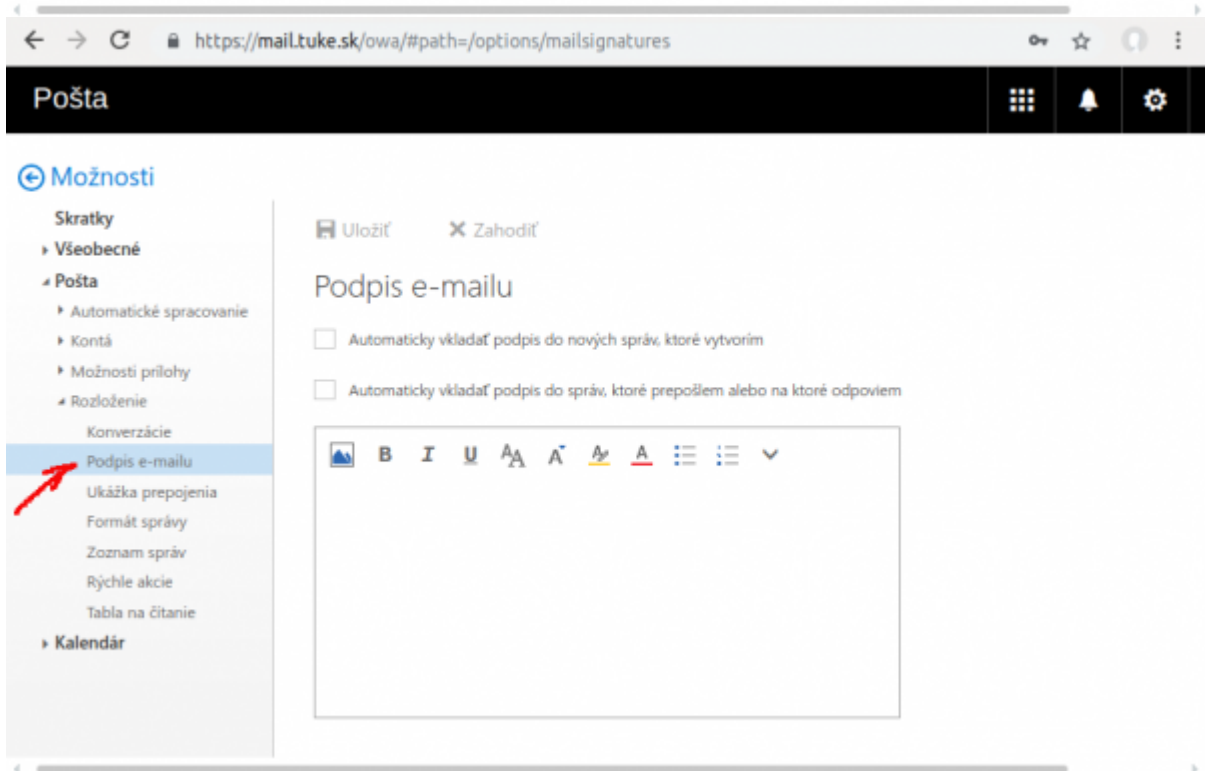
https://mail.tuke.sk/owa/#path=/options/mailsignatures

Pošta

Možnosti

Skratky
Všeobecné
Pošta
Automatické spracovanie
Kontá
Možnosti prílohy
Rozloženie
Konverzácie
Podpis e-mailu
Ukážka prepojenia
Formát správy
Zoznam správ
Rýchle akcie
Tabla na čítanie
Kalendár

Uložiť
Zahodiť

Podpis e-mailu

Automaticky vkladať podpis do nových správ, ktoré vytvorím

Automaticky vkladať podpis do správ, ktoré prepošlem alebo na ktoré odpoviem

B I U A A A A